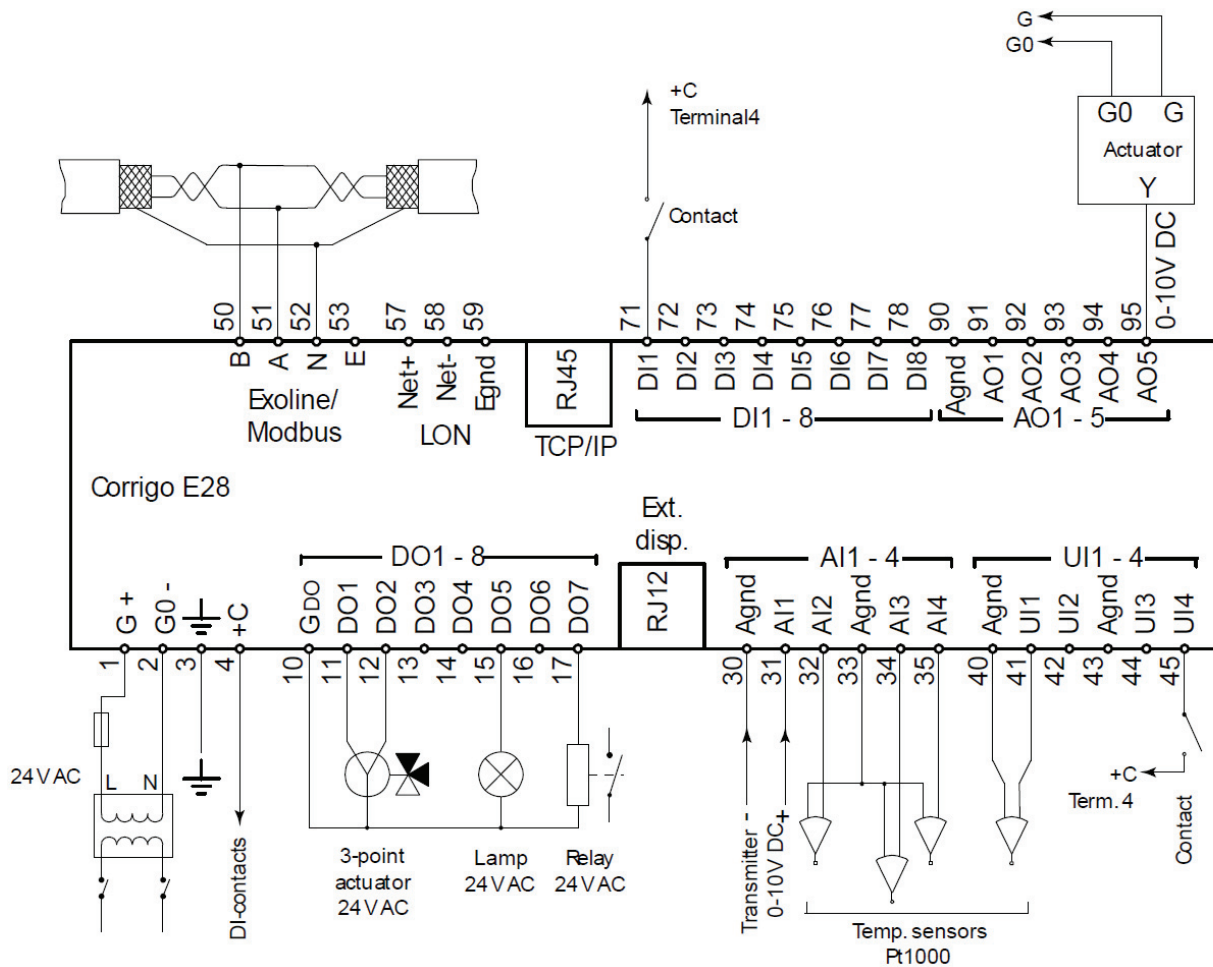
G
G0

G0 G
Actuator
Y

0-10V DC

+C
Terminal4

Contact

50 51 52 53 57 58 59 71 72 73 74 75 76 77 78 90 91 92 93 94 95

B A N E
Exoline/
Modbus

Net+ Net- Egnd
LON

RJ45
TCP/IP

DI1 DI2 DI3 DI4 DI5 DI6 DI7 DI8
DI1 - 8

Agnd AO1 AO2 AO3 AO4 AO5
AO1 - 5

Corrigo E28

DO1 - 8
Ext.
disp.
AI1 - 4
UI1 - 4

G+ G0- +C
GDO DO1 DO2 DO3 DO4 DO5 DO6 DO7
RJ12
Agnd AI1 AI2 Agnd AI3 AI4
Agnd UI1 UI2 Agnd UI3 UI4

1 2 3 4 10 11 12 13 14 15 16 17 30 31 32 33 34 35 40 41 42 43 44 45

24V AC
L N

DI-contacts

3-point
actuator
24V AC

Lamp
24V AC

Relay
24V AC

Transmitter -
0-10V DC+

Temp. sensors
Pt1000

+C
Term. 4

Contact